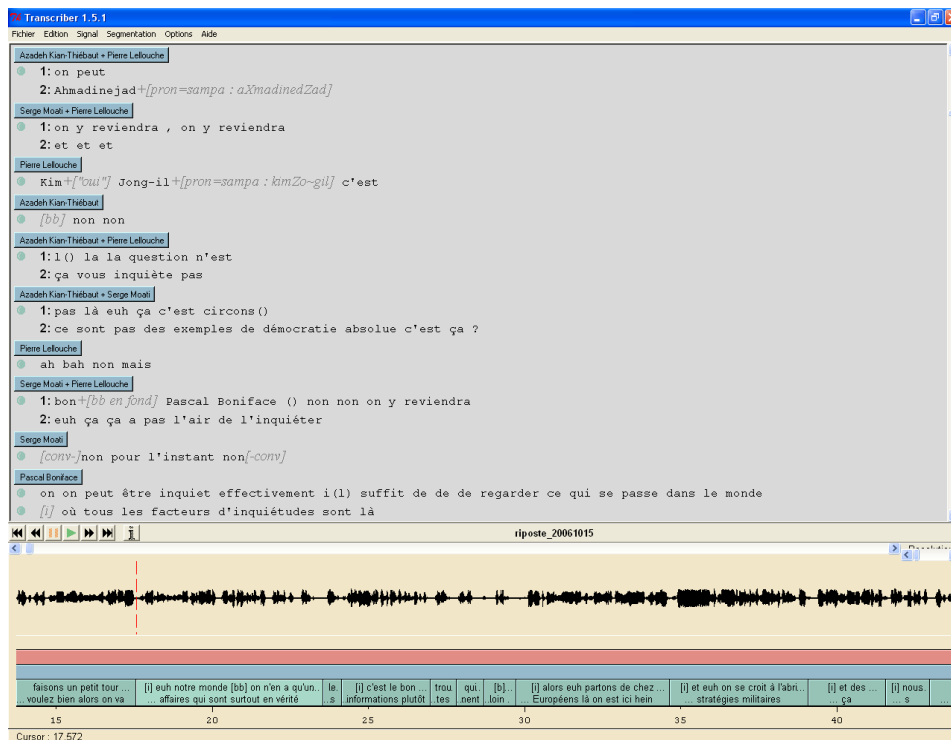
Transcriber 1.5.1
Fichier Edition Signal Segmentation Options Aide

Azadeh Kian-Thiébaut + Pierre Lellouche
1: on peut
2: Ahmadinejad+[pron=sampa : aXmadinedZad]

Serge Moati + Pierre Lellouche
1: on y reviendra , on y reviendra
2: et et et

Pierre Lellouche
Kim+["oui"] Jong-il+[pron=sampa : kimZo~gil] c'est

Azadeh Kian-Thiébaut
[bb] non non

Azadeh Kian-Thiébaut + Pierre Lellouche
1: l() la la question n'est
2: ça vous inquiète pas

Azadeh Kian-Thiébaut + Serge Moati
1: pas là euh ça c'est circons()
2: ce sont pas des exemples de démocratie absolue c'est ça ?

Pierre Lellouche
ah bah non mais

Serge Moati + Pierre Lellouche
1: bon+[bb en fond] Pascal Boniface () non non on y reviendra
2: euh ça ça a pas l'air de l'inquiéter

Serge Moati
[conv-]non pour l'instant non[-conv]

Pascal Boniface
on on peut être inquiet effectivement i(l) suffit de de de regarder ce qui se passe dans le monde
[i] où tous les facteurs d'inquiétudes sont là

riposte_20061015

faisons un petit tour ...
... voulez bien alors on va
[i] euh notre monde [bb] on n'en a qu'un...
... affaires qui sont surtout en vérité
le...
...s
[i] c'est le bon ...
informations plutôt
trou...
...tes
qui...
...nent
[b]...
...loin
[i] alors euh partons de chez ...
Européens là on est ici hein
[i] et euh on se croit à l'abri...
... stratégies militaires
[i] et des ...
... ça
[i] nous...
... s

15 20 25 30 35 40

Cursor : 17.572